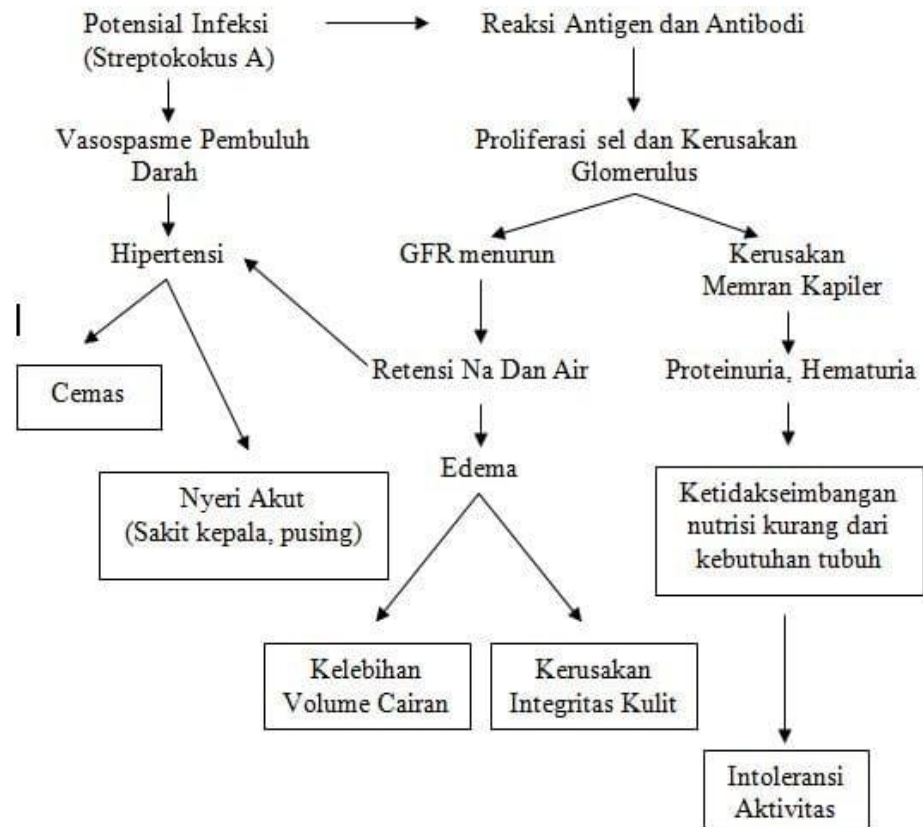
Potensial Infeksi (Streptokokus A)

Reaksi Antigen dan Antibodi

Vasospasme Pembuluh Darah

Proliferasi sel dan Kerusakan Glomerulus

Hipertensi

GFR menurun

Kerusakan Memran Kapiler

Cemas

Retensi Na Dan Air

Proteinuria, Hematuria

Nyeri Akut (Sakit kepala, pusing)

Edema

Ketidakseimbangan nutrisi kurang dari kebutuhan tubuh

Kelebihan Volume Cairan

Kerusakan Integritas Kulit

Intoleransi Aktivitas